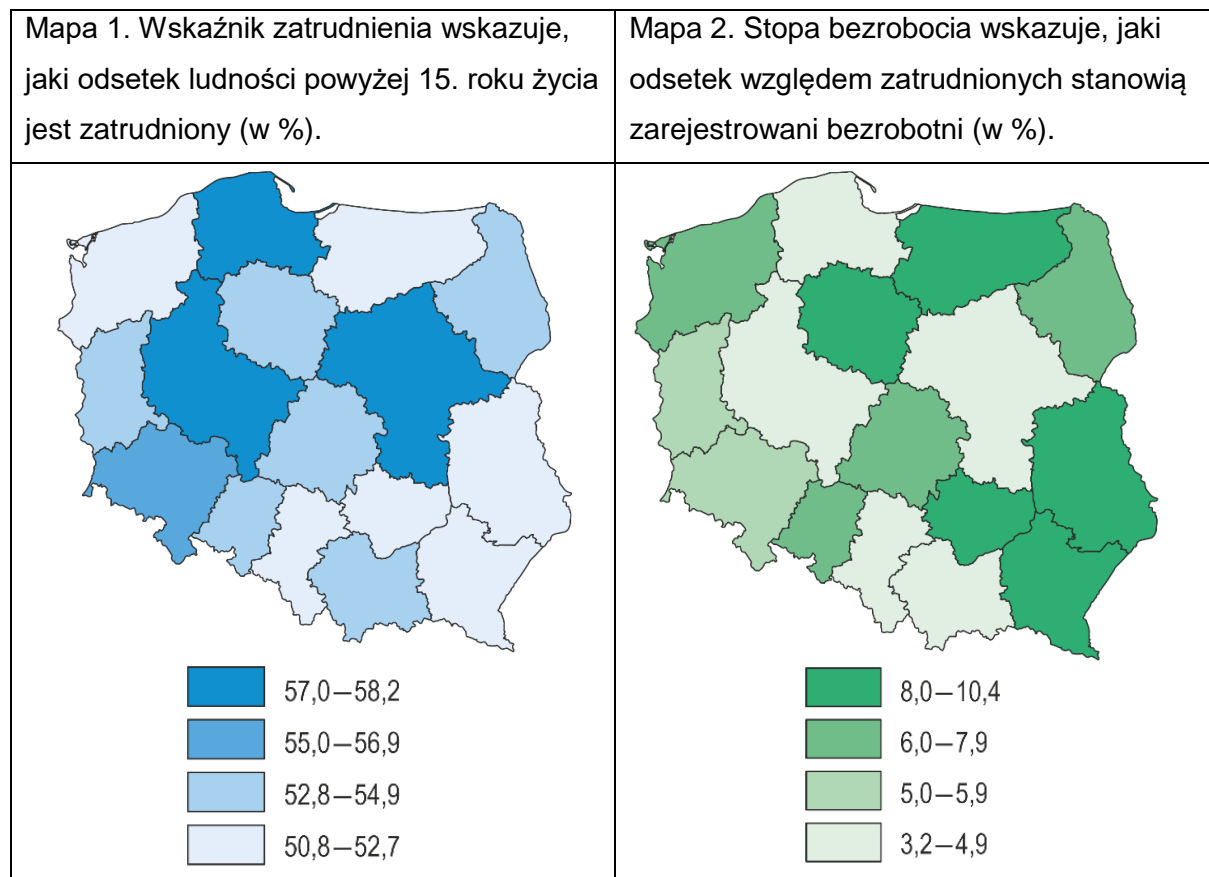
| Mapa 1. Wskaźnik zatrudnienia wskazuje, jaki odsetek ludności powyżej 15. roku życia jest zatrudniony (w %). | Mapa 2. Stopa bezrobocia wskazuje, jaki odsetek względem zatrudnionych stanowią zarejestrowani bezrobotni (w %). |
|---|---|
| 57,0 – 58,2<br>55,0 – 56,9<br>52,8 – 54,9<br>50,8 – 52,7 | 8,0 – 10,4<br>6,0 – 7,9<br>5,0 – 5,9<br>3,2 – 4,9 |